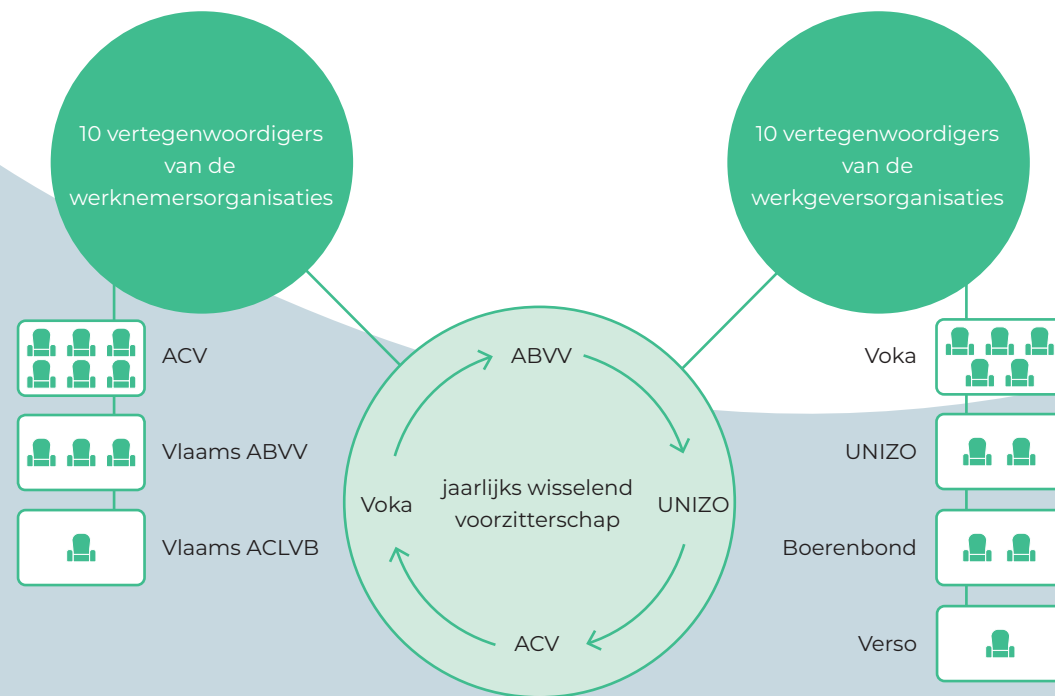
10 vertegenwoordigers van de werknemersorganisaties

10 vertegenwoordigers van de werkgeversorganisaties

ACV

Vlaams ABVV

Vlaams ACLVB

ABVV

Voka

jaarlijks wisselend voorzitterschap

UNIZO

ACV

Voka

UNIZO

Boerenbond

Verso